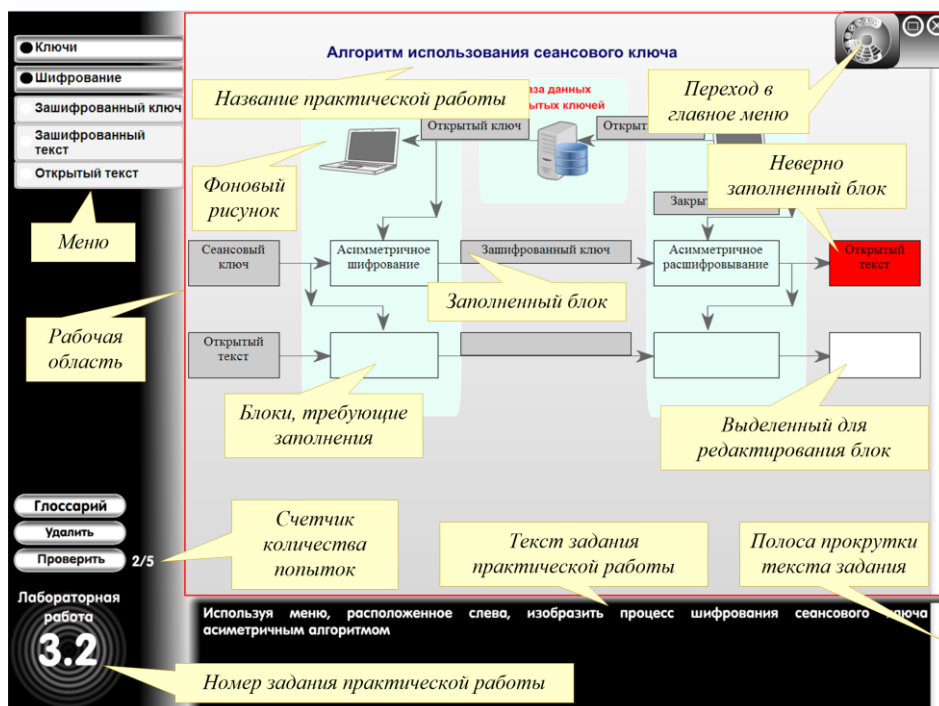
Ключи
Шифрование
Зашифрованный ключ
Зашифрованный текст
Открытый текст

Меню

Алгоритм использования сеансового ключа

Название практической работы

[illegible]аза данных
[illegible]ытых ключей

Переход в главное меню

Открытый ключ

Открыт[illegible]

Фоновый рисунок

Неверно заполненный блок

Закры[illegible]

Сеансовый ключ

Асимметричное шифрование

Зашифрованный ключ

Асимметричное расшифровывание

Открытый текст

Заполненный блок

Рабочая область

Открытый текст

Блоки, требующие заполнения

Выделенный для редактирования блок

Глоссарий
Удалить
Проверить
2/5

Счетчик количества попыток

Текст задания практической работы

Полоса прокрутки текста задания

Лабораторная работа
3.2

Используя меню, расположенное слева, изобразить процесс шифрования сеансового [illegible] асиметричным алгоритмом

Номер задания практической работы